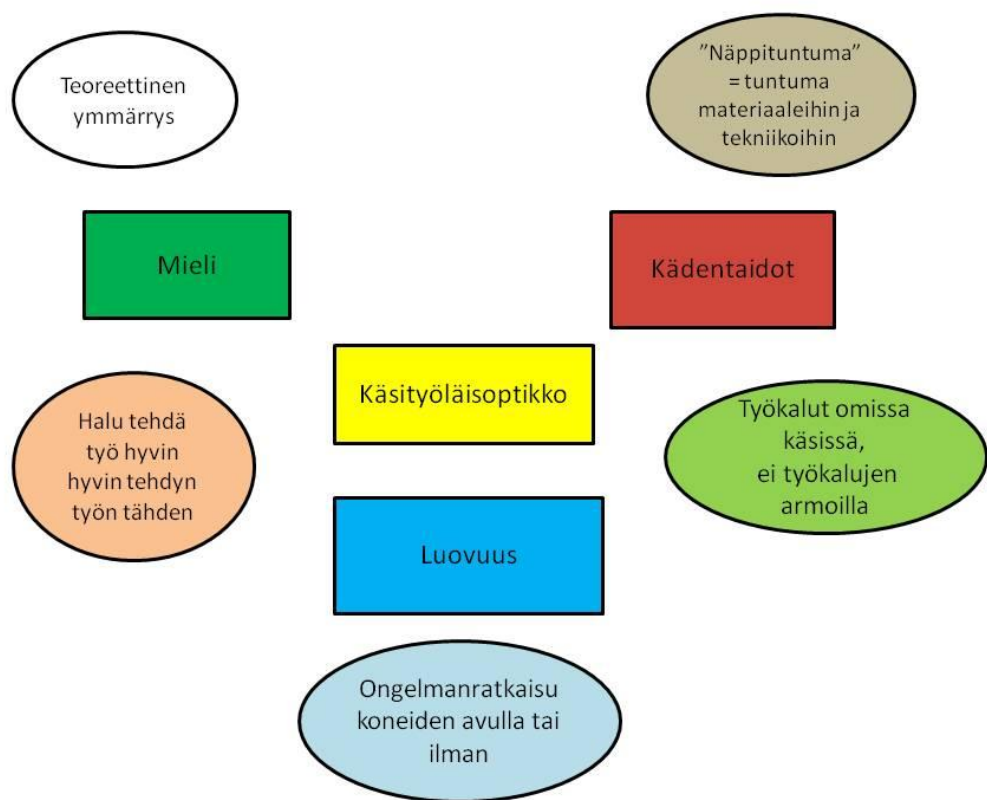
Teoreettinen ymmärrys

"Näppituntuma" = tuntuma materiaaleihin ja tekniikoihin

Mieli

Kädentaidot

Käsityöläisoptikko

Halu tehdä työ hyvin hyvin tehdyn työn tähden

Työkalut omissa käsissä, ei työkalujen armoilla

Luovuus

Ongelmanratkaisu koneiden avulla tai ilman